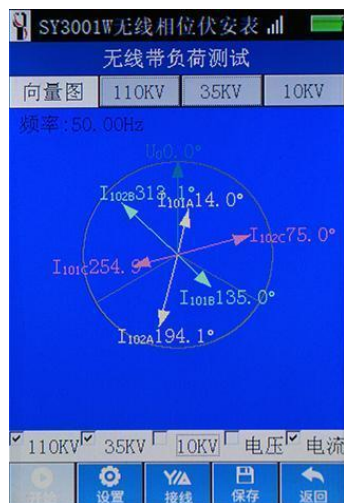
SY3001W无线相位伏安表

无线带负荷测试

向量图 110KV 35KV 10KV

频率:50.00Hz

U₀0.0°

I102B313.1°

I101A14.0°

I102C75.0°

I101C254.9°

I101B135.0°

I102A194.1°

110KV 35KV 10KV 电压 电流

开始 设置 接线 保存 返回